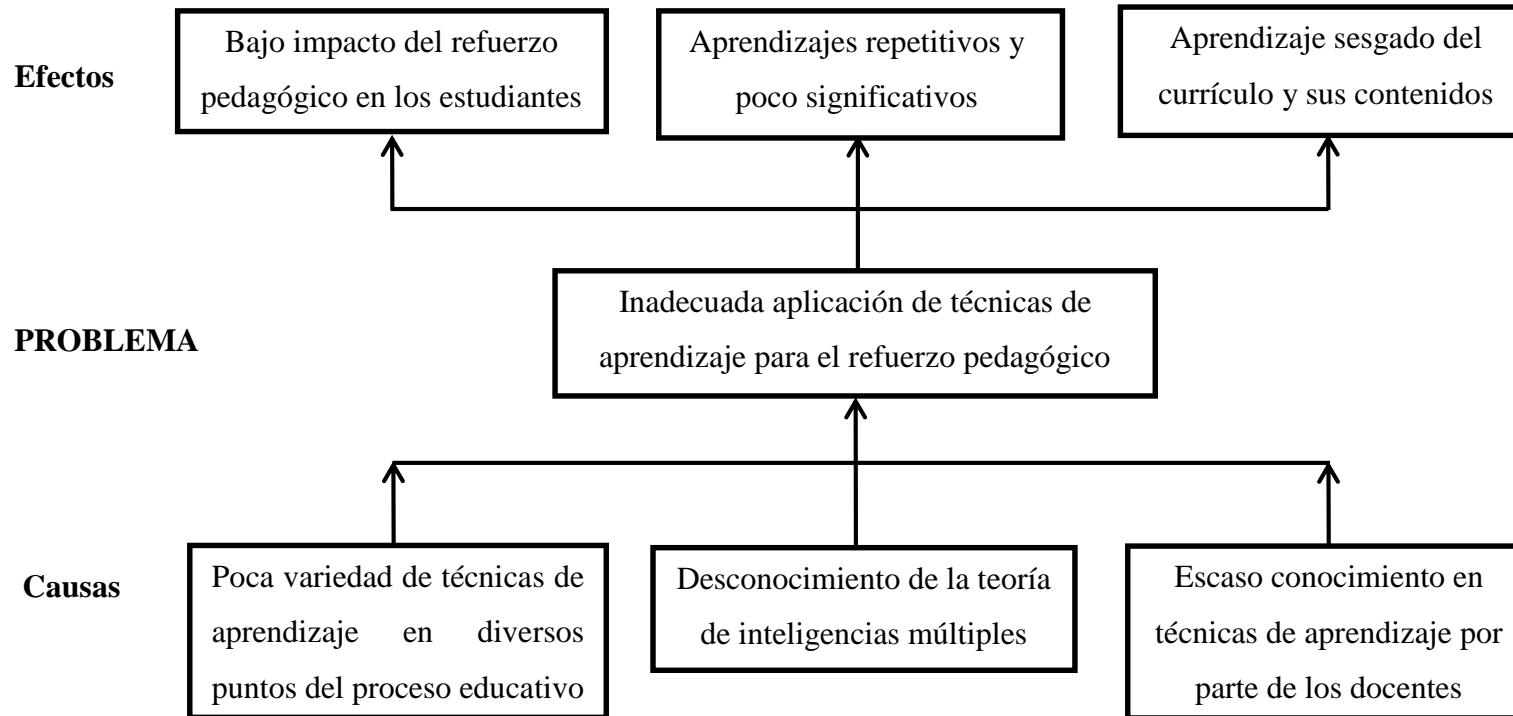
Efectos

Bajo impacto del refuerzo pedagógico en los estudiantes

Aprendizajes repetitivos y poco significativos

Aprendizaje sesgado del currículo y sus contenidos

PROBLEMA

Inadecuada aplicación de técnicas de aprendizaje para el refuerzo pedagógico

Causas

Poca variedad de técnicas de aprendizaje en diversos puntos del proceso educativo

Desconocimiento de la teoría de inteligencias múltiples

Escaso conocimiento en técnicas de aprendizaje por parte de los docentes